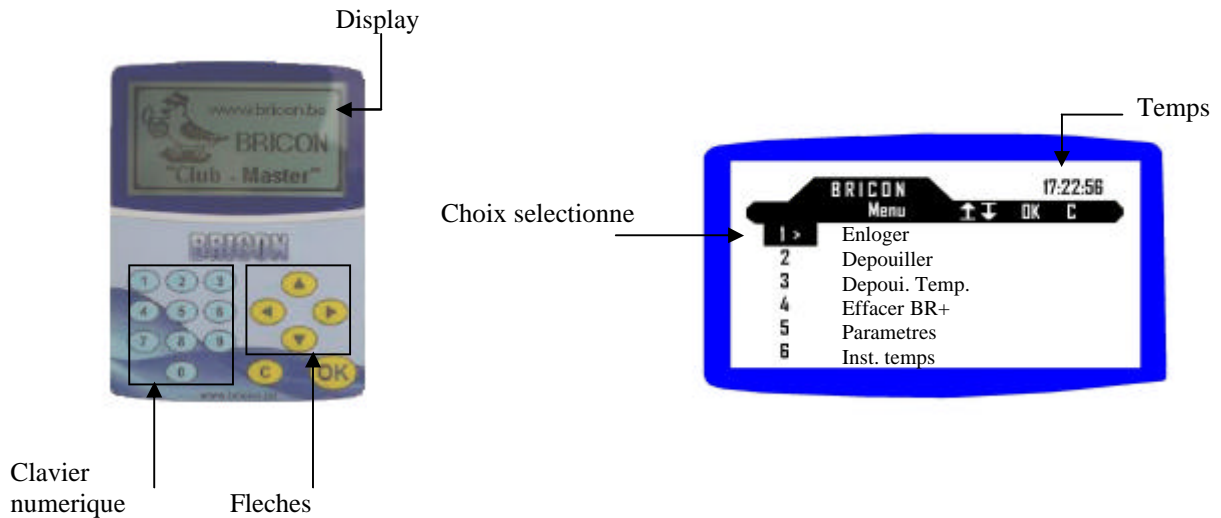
Display

www.bricon.be
BRICON
"Club - Master"

BRICON

1 2 3
4 5 6
7 8 9
0

C OK

www.bricon.be

Clavier numerique

Fleches

Temps

BRICON
Menu
17:22:56
OK C

Choix selectionne

1 > Enloger
2 Depouiller
3 Depoui. Temp.
4 Effacer BR+
5 Parametres
6 Inst. temps